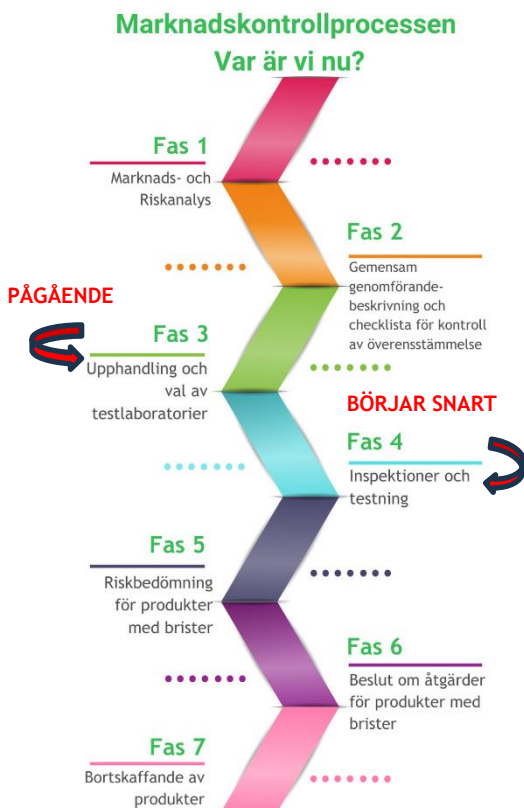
Marknadskontrollprocessen
Var är vi nu?

Fas 1
Marknads- och Riskanalys

Fas 2
Gemensam genomförandebeskrivning och checklista för kontroll av överensstämmelse

PÅGÅENDE

Fas 3
Upphandling och val av testlaboratorier

BÖRJAR SNART

Fas 4
Inspektioner och testning

Fas 5
Riskbedömning för produkter med brister

Fas 6
Beslut om åtgärder för produkter med brister

Fas 7
Bortskaffande av produkter